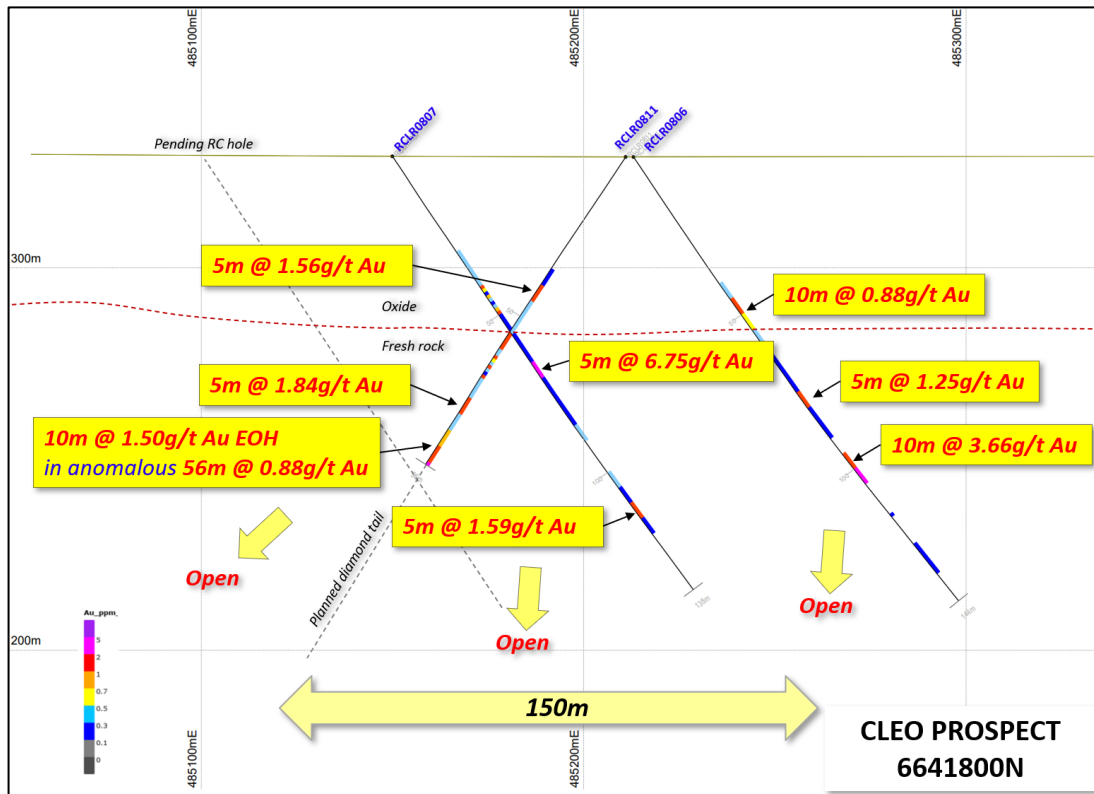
485100mE
485200mE
485300mE

Pending RC hole
RCLR0807
RCLR0811
RCLR0806

300m

5m @ 1.56g/t Au

Oxide

10m @ 0.88g/t Au

Fresh rock

5m @ 6.75g/t Au

5m @ 1.84g/t Au

5m @ 1.25g/t Au

10m @ 1.50g/t Au EOH
in anomalous 56m @ 0.88g/t Au

10m @ 3.66g/t Au

5m @ 1.59g/t Au

Open

Planned diamond tail

Open

Open

Au_ppm
5
2
1
0.7
0.5
0.3
0.1
0

200m

150m

485100mE
485200mE

CLEO PROSPECT
6641800N